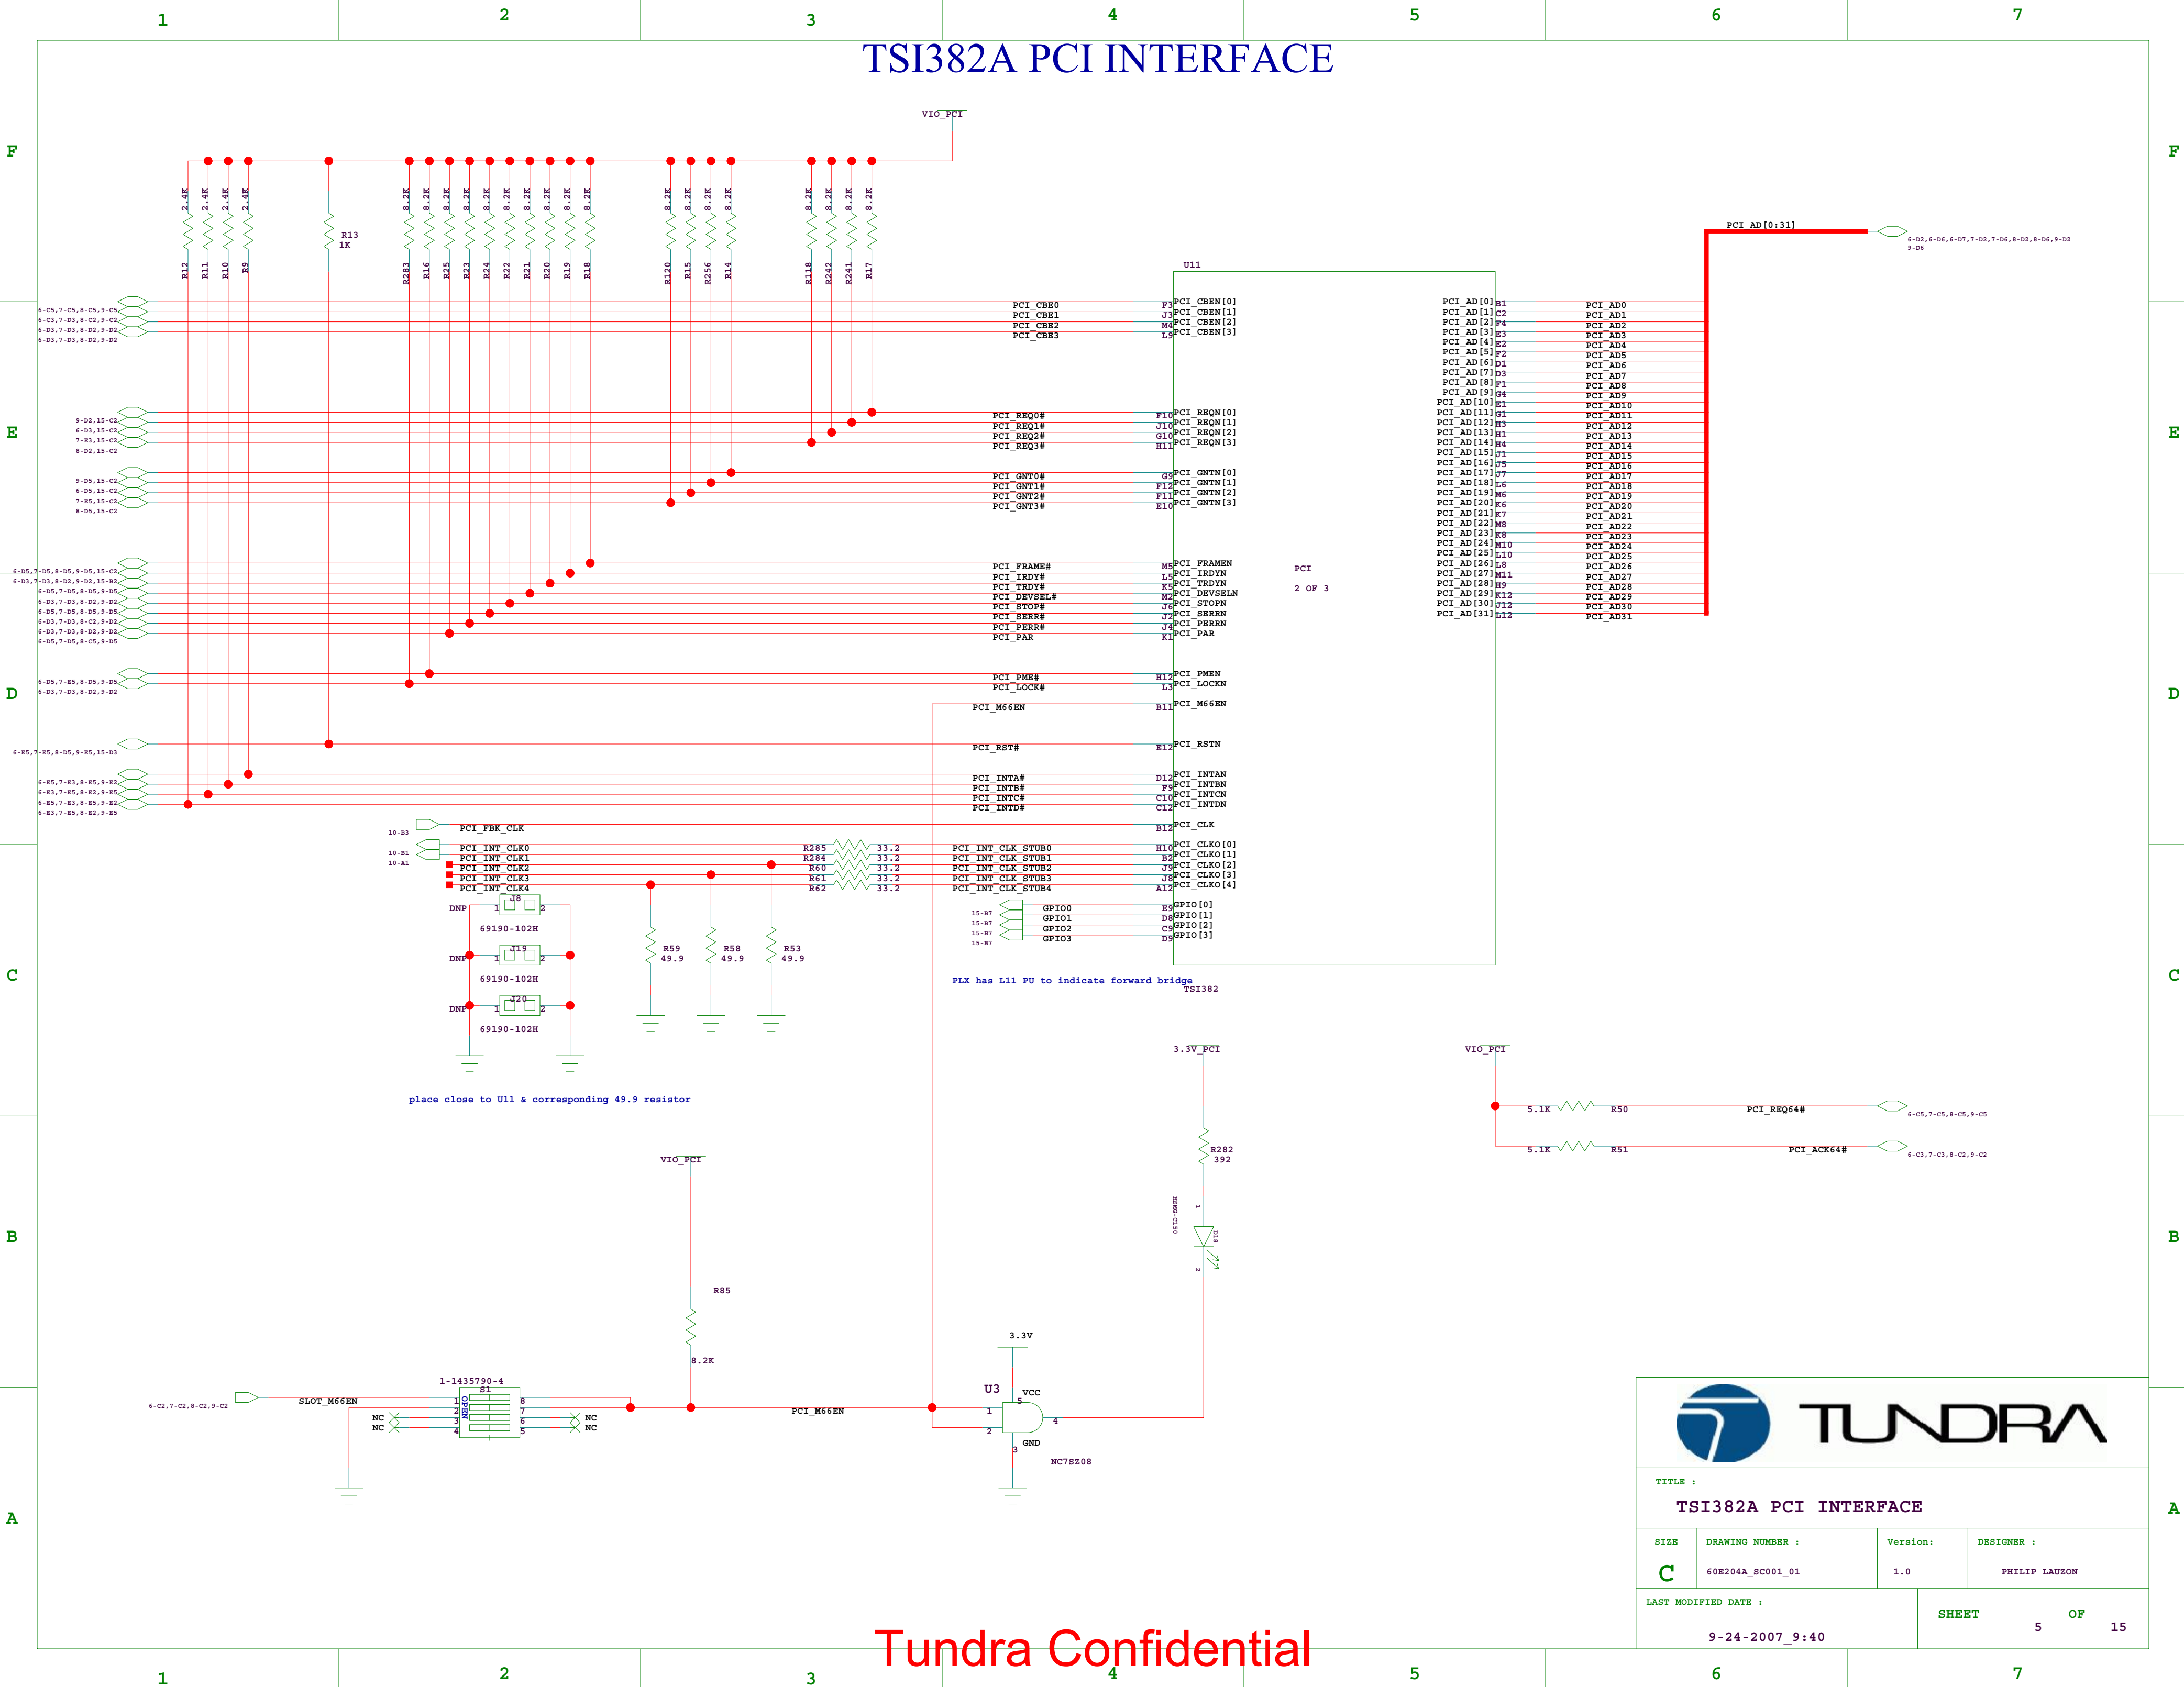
1 2 3 4 5 6 7

TSI382A PCI INTERFACE

F E D C B A

VIO_PCI

2.4K 2.4K 2.4K 2.4K
R12 R11 R10 R9

R13
1K

8.2K 8.2K 8.2K 8.2K 8.2K 8.2K 8.2K 8.2K 8.2K 8.2K
R283 R16 R25 R23 R24 R22 R21 R20 R19 R18

8.2K 8.2K 8.2K 8.2K
R120 R15 R256 R14

8.2K 8.2K 8.2K 8.2K
R118 R242 R241 R17

PCI_AD[0:31]
6-D2,6-D6,6-D7,7-D2,7-D6,8-D2,8-D6,9-D2 9-D6

U11

6-C5,7-C5,8-C5,9-C5
6-C3,7-D3,8-C2,9-C2
6-D3,7-D3,8-D2,9-D2
6-D3,7-D3,8-D2,9-D2

PCI_CBE0 F3 PCI_CBEN[0]
PCI_CBE1 J3 PCI_CBEN[1]
PCI_CBE2 M4 PCI_CBEN[2]
PCI_CBE3 L9 PCI_CBEN[3]

9-D2,15-C2
6-D3,15-C2
7-E3,15-C2
8-D2,15-C2

PCI_REQ0# F10 PCI_REQN[0]
PCI_REQ1# J10 PCI_REQN[1]
PCI_REQ2# G10 PCI_REQN[2]
PCI_REQ3# H11 PCI_REQN[3]

9-D5,15-C2
6-D5,15-C2
7-E5,15-C2
8-D5,15-C2

PCI_GNT0# G9 PCI_GNTN[0]
PCI_GNT1# F12 PCI_GNTN[1]
PCI_GNT2# F11 PCI_GNTN[2]
PCI_GNT3# E10 PCI_GNTN[3]

6-D5,7-D5,8-D5,9-D5,15-C2
6-D3,7-D3,8-D2,9-D2,15-B2
6-D5,7-D5,8-D5,9-D5
6-D3,7-D3,8-D2,9-D2
6-D5,7-D5,8-D5,9-D5
6-D3,7-D3,8-C2,9-D2
6-D3,7-D3,8-D2,9-D2
6-D5,7-D5,8-C5,9-D5

PCI_FRAME# M5 PCI_FRAMEN
PCI_IRDY# L5 PCI_IRDYN
PCI_TRDY# K5 PCI_TRDYN
PCI_DEVSEL# M2 PCI_DEVSELN
PCI_STOP# J6 PCI_STOPN
PCI_SERR# J2 PCI_SERRN
PCI_PERR# J4 PCI_PERRN
PCI_PAR K1 PCI_PAR

6-D5,7-E5,8-D5,9-D5
6-D3,7-D3,8-D2,9-D2

PCI_PME# H12 PCI_PMEN
PCI_LOCK# L3 PCI_LOCKN
PCI_M66EN B11 PCI_M66EN

6-E5,7-E5,8-D5,9-E5,15-D3
PCI_RST# E12 PCI_RSTN

6-E5,7-E3,8-E5,9-E2
6-E3,7-E5,8-E2,9-E5
6-E5,7-E3,8-E5,9-E2
6-E3,7-E5,8-E2,9-E5

PCI_INTA# D12 PCI_INTAN
PCI_INTB# F9 PCI_INTBN
PCI_INTC# C10 PCI_INTCN
PCI_INTD# C12 PCI_INTDN

10-B3 PCI_FBK_CLK B12 PCI_CLK
10-B1
10-A1
PCI_INT_CLK0 R285 33.2 PCI_INT_CLK_STUB0 H10 PCI_CLKO[0]
PCI_INT_CLK1 R284 33.2 PCI_INT_CLK_STUB1 B2 PCI_CLKO[1]
PCI_INT_CLK2 R60 33.2 PCI_INT_CLK_STUB2 J9 PCI_CLKO[2]
PCI_INT_CLK3 R61 33.2 PCI_INT_CLK_STUB3 J8 PCI_CLKO[3]
PCI_INT_CLK4 R62 33.2 PCI_INT_CLK_STUB4 A12 PCI_CLKO[4]

DNP 1 J8 2
69190-102H
DNP 1 J19 2
69190-102H
DNP 1 J20 2
69190-102H

R59 49.9
R58 49.9
R53 49.9

15-B7 GPIO0 E9 GPIO[0]
15-B7 GPIO1 D8 GPIO[1]
15-B7 GPIO2 C9 GPIO[2]
15-B7 GPIO3 D9 GPIO[3]

PCI
2 OF 3

PCI_AD[0] B1 PCI_AD0
PCI_AD[1] C2 PCI_AD1
PCI_AD[2] F4 PCI_AD2
PCI_AD[3] E3 PCI_AD3
PCI_AD[4] E2 PCI_AD4
PCI_AD[5] F2 PCI_AD5
PCI_AD[6] D1 PCI_AD6
PCI_AD[7] D3 PCI_AD7
PCI_AD[8] F1 PCI_AD8
PCI_AD[9] G4 PCI_AD9
PCI_AD[10] E1 PCI_AD10
PCI_AD[11] G1 PCI_AD11
PCI_AD[12] H3 PCI_AD12
PCI_AD[13] H1 PCI_AD13
PCI_AD[14] H4 PCI_AD14
PCI_AD[15] J1 PCI_AD15
PCI_AD[16] J5 PCI_AD16
PCI_AD[17] J7 PCI_AD17
PCI_AD[18] L6 PCI_AD18
PCI_AD[19] M6 PCI_AD19
PCI_AD[20] K6 PCI_AD20
PCI_AD[21] K7 PCI_AD21
PCI_AD[22] M8 PCI_AD22
PCI_AD[23] K8 PCI_AD23
PCI_AD[24] M10 PCI_AD24
PCI_AD[25] L10 PCI_AD25
PCI_AD[26] L8 PCI_AD26
PCI_AD[27] M11 PCI_AD27
PCI_AD[28] H9 PCI_AD28
PCI_AD[29] K12 PCI_AD29
PCI_AD[30] J12 PCI_AD30
PCI_AD[31] L12 PCI_AD31

PLX has L11 PU to indicate forward bridge
TSI382

place close to U11 & corresponding 49.9 resistor

3.3V_PCI
R282
392
HSMG-C150 1 D18 2

VIO_PCI
5.1K R50 PCI_REQ64# 6-C5,7-C5,8-C5,9-C5
5.1K R51 PCI_ACK64# 6-C3,7-C3,8-C2,9-C2

VIO_PCI
R85
8.2K

6-C2,7-C2,8-C2,9-C2 SLOT_M66EN
1-1435790-4
S1
OPEN
1 2 3 4 8 7 6 5
NC NC NC NC
PCI_M66EN
3.3V
U3 VCC 5 1 2 4 GND 3
NC7SZ08

TUNDRA
TITLE :
TSI382A PCI INTERFACE
SIZE C
DRAWING NUMBER : 60E204A_SC001_01
Version: 1.0
DESIGNER : PHILIP LAUZON
LAST MODIFIED DATE : 9-24-2007_9:40
SHEET 5 OF 15

Tundra Confidential